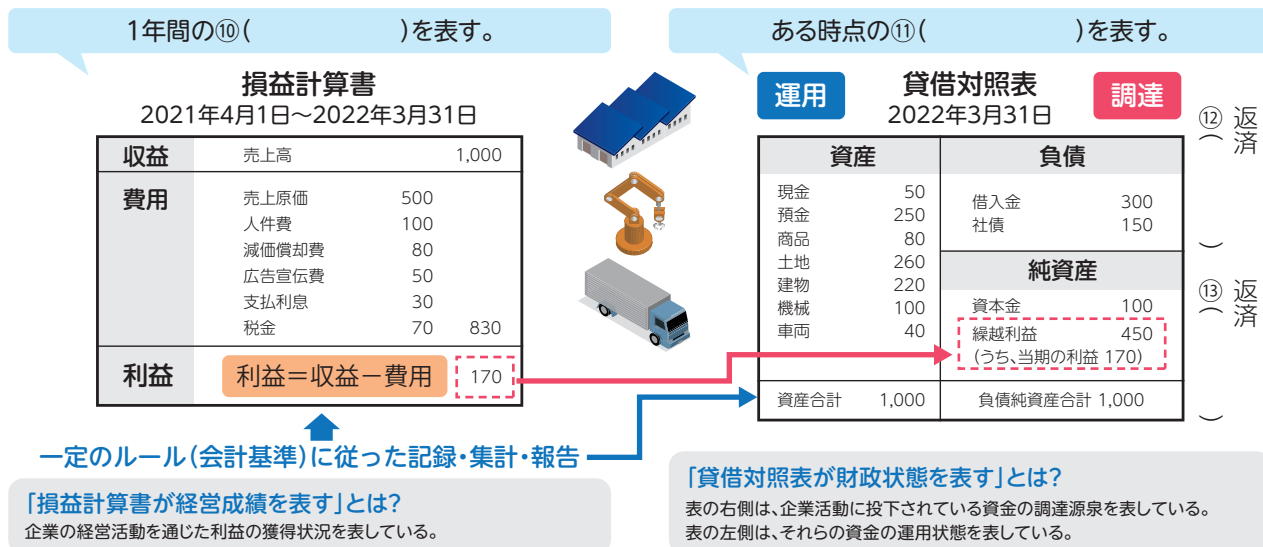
1年間の⑩(　　　　　)を表す。

ある時点の⑪(　　　　　)を表す。

損益計算書
2021年4月1日～2022年3月31日

| 収益 | 売上高 | | 1,000 |
|---|---|---|---|
| 費用 | 売上原価 | 500 | |
| | 人件費 | 100 | |
| | 減価償却費 | 80 | |
| | 広告宣伝費 | 50 | |
| | 支払利息 | 30 | |
| | 税金 | 70 | 830 |
| 利益 | 利益＝収益－費用 | | 170 |

運用

貸借対照表
2022年3月31日

調達

| 資産 | | 負債 | |
|---|---|---|---|
| 現金 | 50 | 借入金 | 300 |
| 預金 | 250 | 社債 | 150 |
| 商品 | 80 | 純資産 | |
| 土地 | 260 | 資本金 | 100 |
| 建物 | 220 | 繰越利益 | 450 |
| 機械 | 100 | (うち、当期の利益 170) | |
| 車両 | 40 | | |
| 資産合計 | 1,000 | 負債純資産合計 | 1,000 |

⑫(　　　) 返済
⑬(　　　) 返済

一定のルール(会計基準)に従った記録・集計・報告

「損益計算書が経営成績を表す」とは?
企業の経営活動を通じた利益の獲得状況を表している。

「貸借対照表が財政状態を表す」とは?
表の右側は、企業活動に投下されている資金の調達源泉を表している。
表の左側は、それらの資金の運用状態を表している。